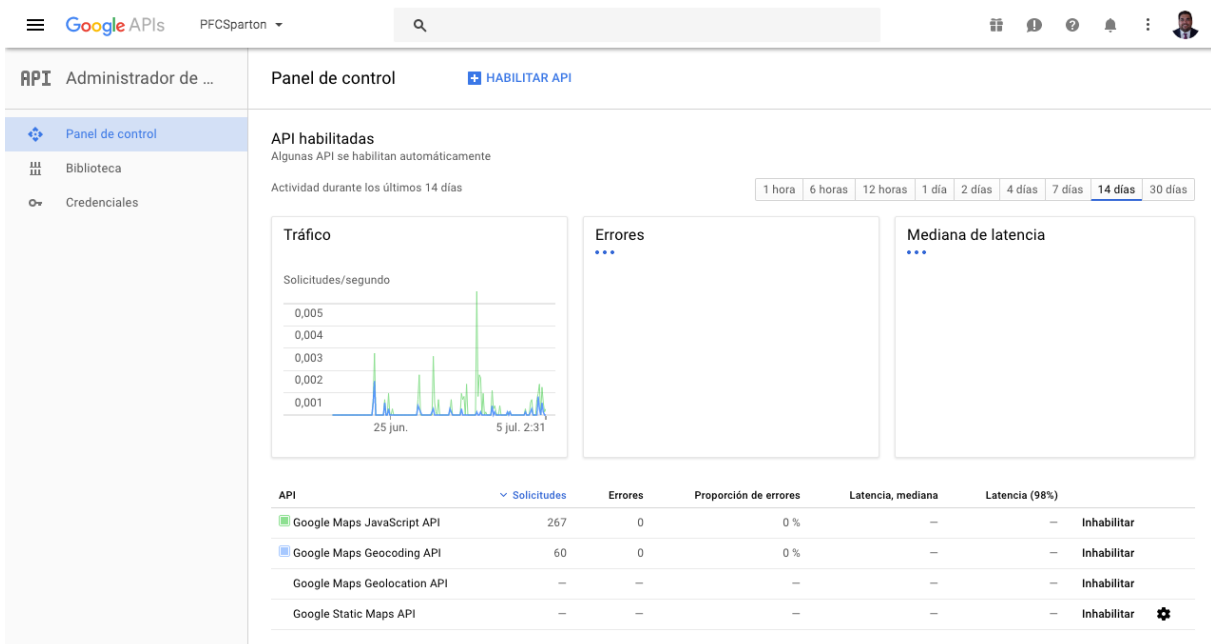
Google APIs PFCSparton

API Administrador de ...

Panel de control
Biblioteca
Credenciales

Panel de control HABILITAR API

API habilitadas
Algunas API se habilitan automáticamente

Actividad durante los últimos 14 días

1 hora 6 horas 12 horas 1 día 2 días 4 días 7 días 14 días 30 días

Tráfico

Solicitudes/segundo

0,005
0,004
0,003
0,002
0,001

25 jun. 5 jul. 2:31

Errores

Mediana de latencia

| API | Solicitudes | Errores | Proporción de errores | Latencia, mediana | Latencia (98%) | |
|---|---|---|---|---|---|---|
| Google Maps JavaScript API | 267 | 0 | 0 % | — | — | Inhabilitar |
| Google Maps Geocoding API | 60 | 0 | 0 % | — | — | Inhabilitar |
| Google Maps Geolocation API | — | — | — | — | — | Inhabilitar |
| Google Static Maps API | — | — | — | — | — | Inhabilitar |